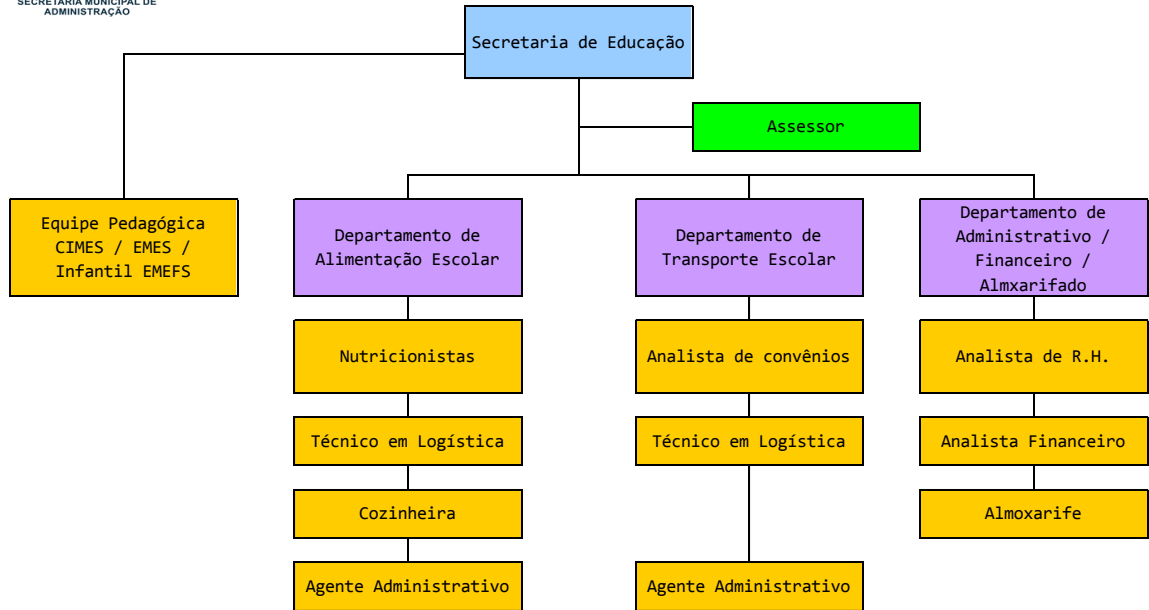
SECRETARIA MUNICIPAL DE ADMINISTRAÇÃO

Secretaria de Educação

Assessor

Equipe Pedagógica CIMES / EMES / Infantil EMEFS

Departamento de Alimentação Escolar

Nutricionistas

Técnico em Logística

Cozinheira

Agente Administrativo

Departamento de Transporte Escolar

Analista de convênios

Técnico em Logística

Agente Administrativo

Departamento de Administrativo / Financeiro / Almxarifado

Analista de R.H.

Analista Financeiro

Almoxarife